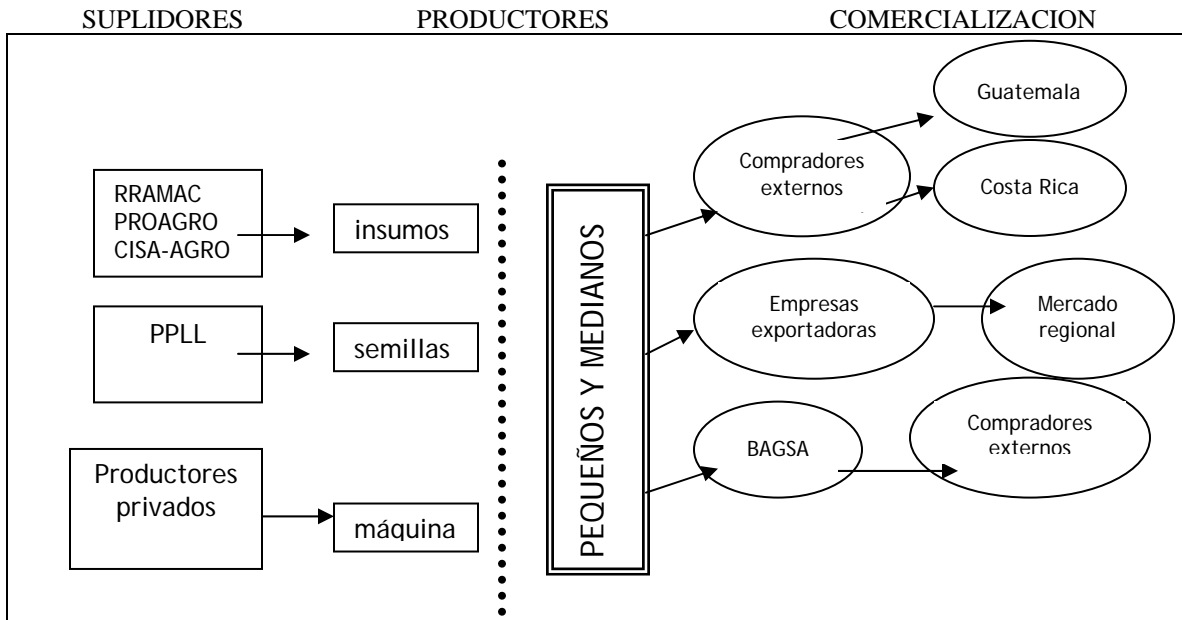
SUPLIDORES PRODUCTORES COMERCIALIZACION

RRAMAC
PROAGRO
CISA-AGRO

insumos

PPLL

semillas

Productores privados

máquina

PEQUEÑOS Y MEDIANOS

Compradores externos

Guatemala

Costa Rica

Empresas exportadoras

Mercado regional

BAGSA

Compradores externos